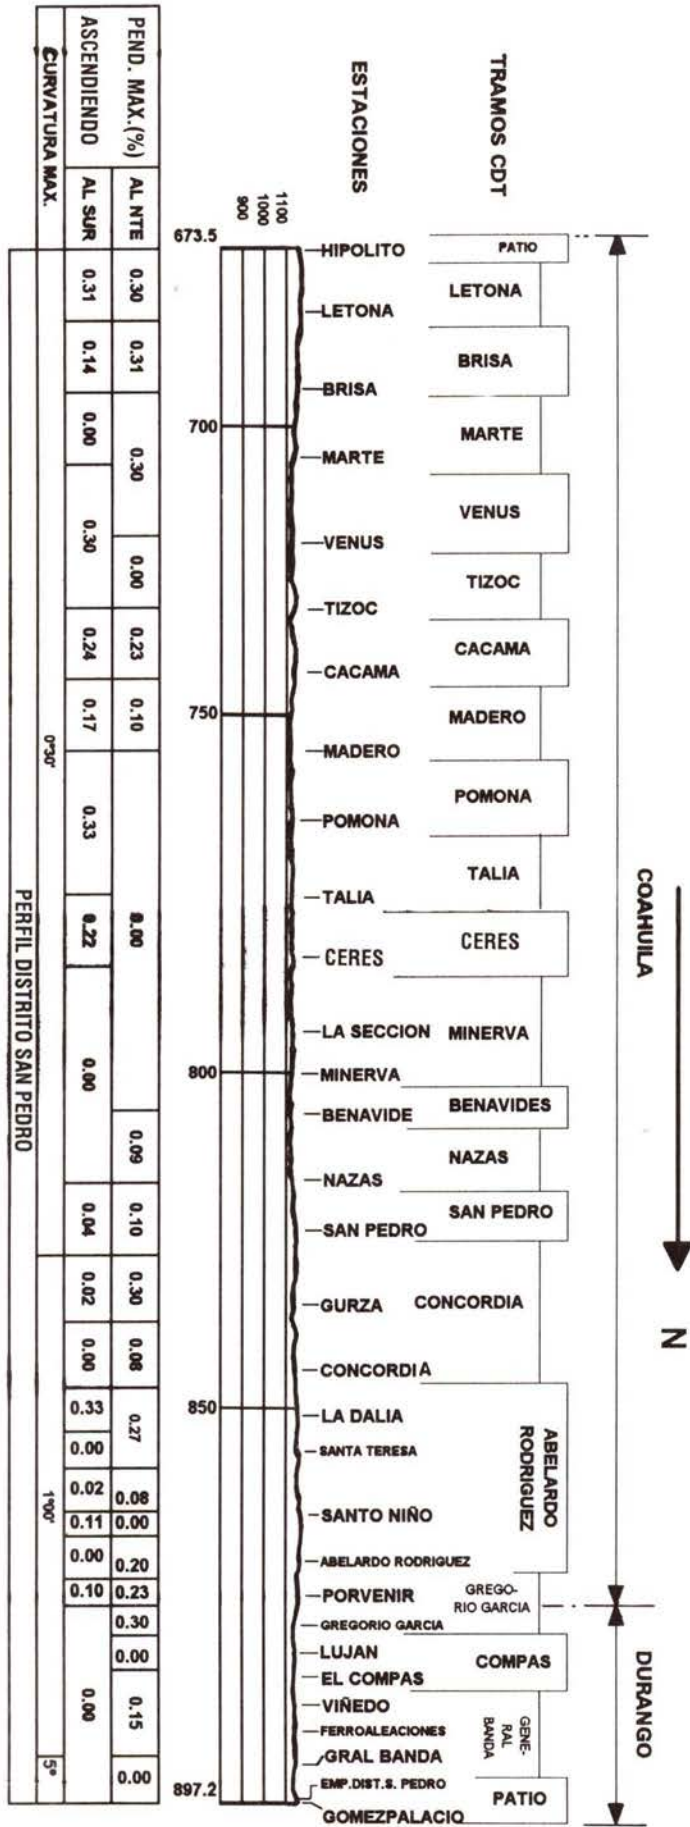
PEND. MAX.(%)
ASCENDIENDO
CURVATURA MAX.
AL NTE
AL SUR

| AL NTE | AL SUR |
|---|---|
| 0.30 | 0.31 |
| 0.31 | 0.14 |
| 0.30 | 0.00 |
| 0.00 | 0.30 |
| 0.23 | 0.24 |
| 0.10 | 0.17 |
| 0.00 | 0.33 |
| | 0.22 |
| 0.09 | 0.00 |
| 0.10 | 0.04 |
| 0.30 | 0.02 |
| 0.08 | 0.00 |
| 0.27 | 0.33 |
| | 0.00 |
| 0.08 | 0.02 |
| 0.00 | 0.11 |
| 0.20 | 0.00 |
| 0.23 | 0.10 |
| 0.30 | 0.00 |
| 0.00 | |
| 0.15 | |
| 0.00 | |

0°30'
1°00'
5°

PERFIL DISTRITO SAN PEDRO

1100
1000
900

673.5
700
750
800
850
897.2

ESTACIONES
HIPOLITO
LETONA
BRISA
MARTE
VENUS
TIZOC
CACAMA
MADERO
POMONA
TALIA
CERES
LA SECCION
MINERVA
BENAVIDE
NAZAS
SAN PEDRO
GURZA
CONCORDIA
LA DALIA
SANTA TERESA
SANTO NIÑO
ABELARDO RODRIGUEZ
PORVENIR
GREGORIO GARCIA
LUJAN
EL COMPAS
VIÑEDO
FERROALEACIONES
GRAL BANDA
EMP.DIST.S. PEDRO
GOMEZPALACIO

TRAMOS CDT
PATIO
LETONA
BRISA
MARTE
VENUS
TIZOC
CACAMA
MADERO
POMONA
TALIA
CERES
MINERVA
BENAVIDES
NAZAS
SAN PEDRO
CONCORDIA
ABELARDO RODRIGUEZ
GREGORIO GARCIA
COMPAS
GENERAL BANDA
PATIO

COAHUILA
N
DURANGO